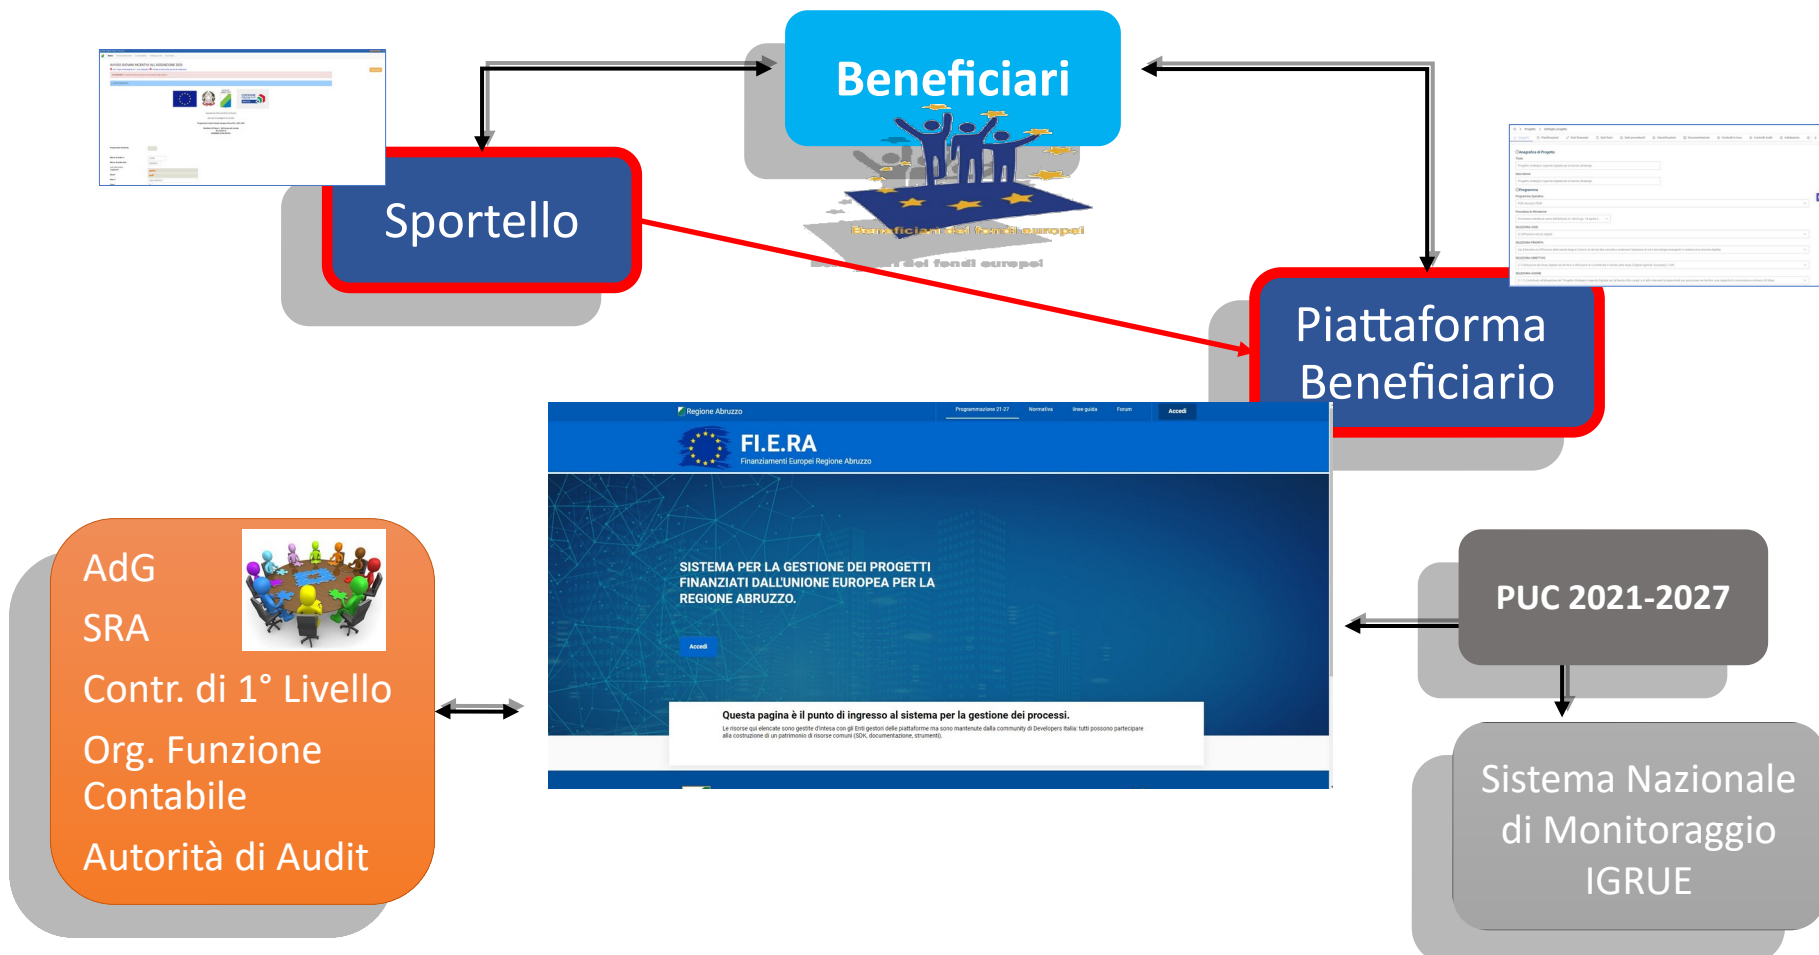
Beneficiari

Beneficiari dei fondi europei

Sportello

Piattaforma Beneficiario

Regione Abruzzo

Programmazione 21-27 Normativa Linee guida Forum Accedi

FI.E.RA

Finanziamenti Europei Regione Abruzzo

SISTEMA PER LA GESTIONE DEI PROGETTI FINANZIATI DALL'UNIONE EUROPEA PER LA REGIONE ABRUZZO.

Accedi

Questa pagina è il punto di ingresso al sistema per la gestione dei processi.

Le risorse qui elencate sono gestite d'intesa con gli Enti gestori delle piattaforme ma sono mantenute dalla community di Developers Italia: tutti possono partecipare alla costruzione di un patrimonio di risorse comuni (SDK, documentazione, strumenti).

AdG

SRA

Contr. di 1° Livello

Org. Funzione Contabile

Autorità di Audit

PUC 2021-2027

Sistema Nazionale di Monitoraggio IGRUE